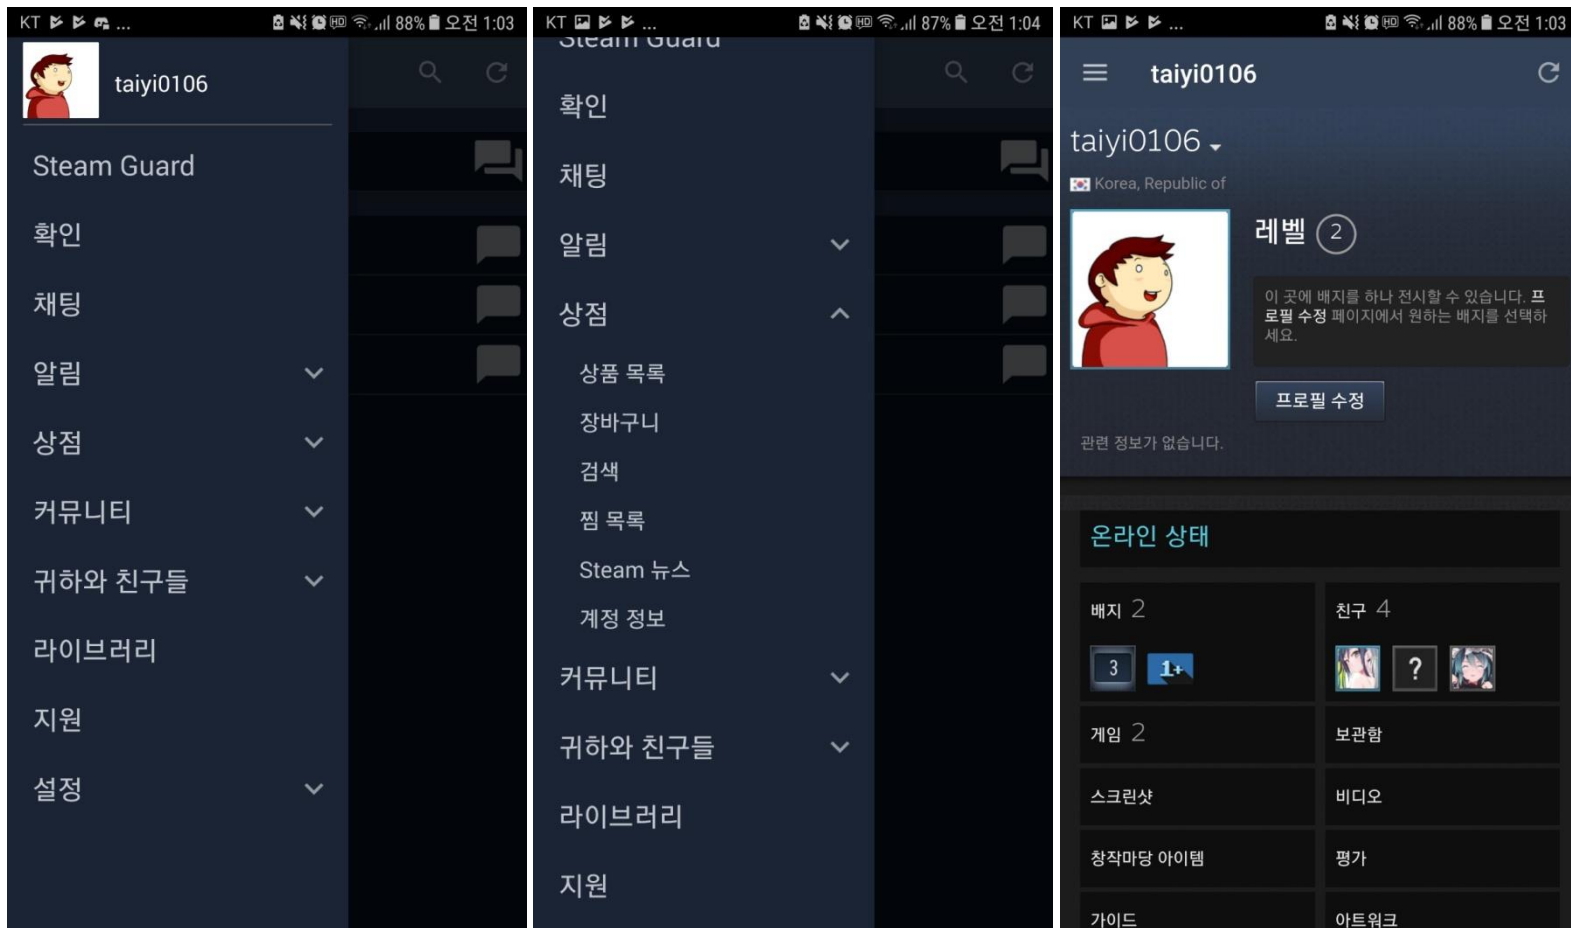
KT ... 88% 오전 1:03

taiyi0106

Steam Guard

확인

채팅

알림

상점

커뮤니티

귀하와 친구들

라이브러리

지원

설정

KT ... 87% 오전 1:04

Steam Guard

확인

채팅

알림

상점

상품 목록

장바구니

검색

찜 목록

Steam 뉴스

계정 정보

커뮤니티

귀하와 친구들

라이브러리

지원

KT ... 88% 오전 1:03

taiyi0106

taiyi0106

Korea, Republic of

레벨 2

이 곳에 배지를 하나 전시할 수 있습니다. 프로필 수정 페이지에서 원하는 배지를 선택하세요.

프로필 수정

관련 정보가 없습니다.

온라인 상태

| 배지 2 | 친구 4 |
|---|---|
| 3 1+ | ? |
| 게임 2 | 보관함 |
| 스크린샷 | 비디오 |
| 창작마당 아이템 | 평가 |
| 가이드 | 아트워크 |